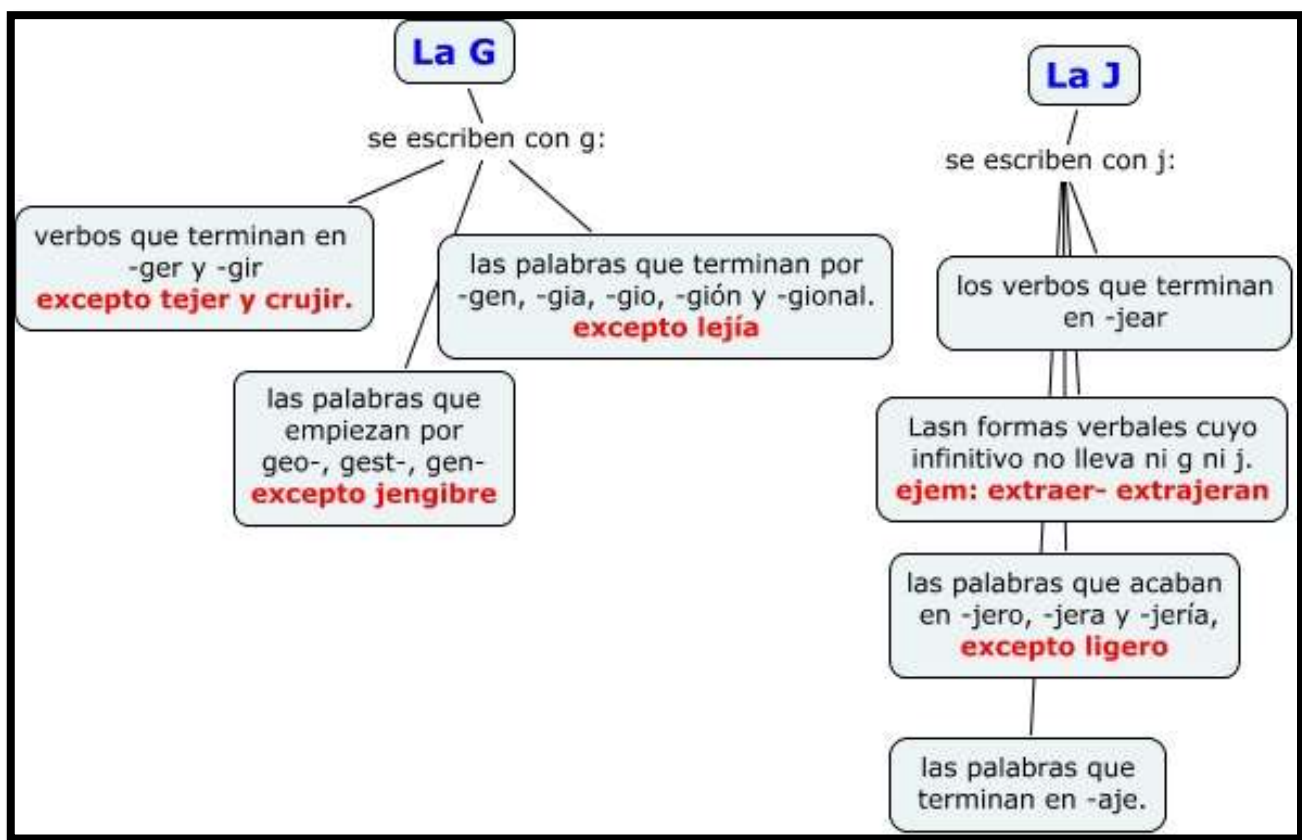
La G

se escriben con g:

verbos que terminan en -ger y -gir excepto tejer y crujir.

las palabras que terminan por -gen, -gia, -gio, -gión y -gional. excepto lejía

las palabras que empiezan por geo-, gest-, gen- excepto jengibre

La J

se escriben con j:

los verbos que terminan en -jear

Lasn formas verbales cuyo infinitivo no lleva ni g ni j. ejem: extraer- extrajeran

las palabras que acaban en -jero, -jera y -jería, excepto ligero

las palabras que terminan en -aje.